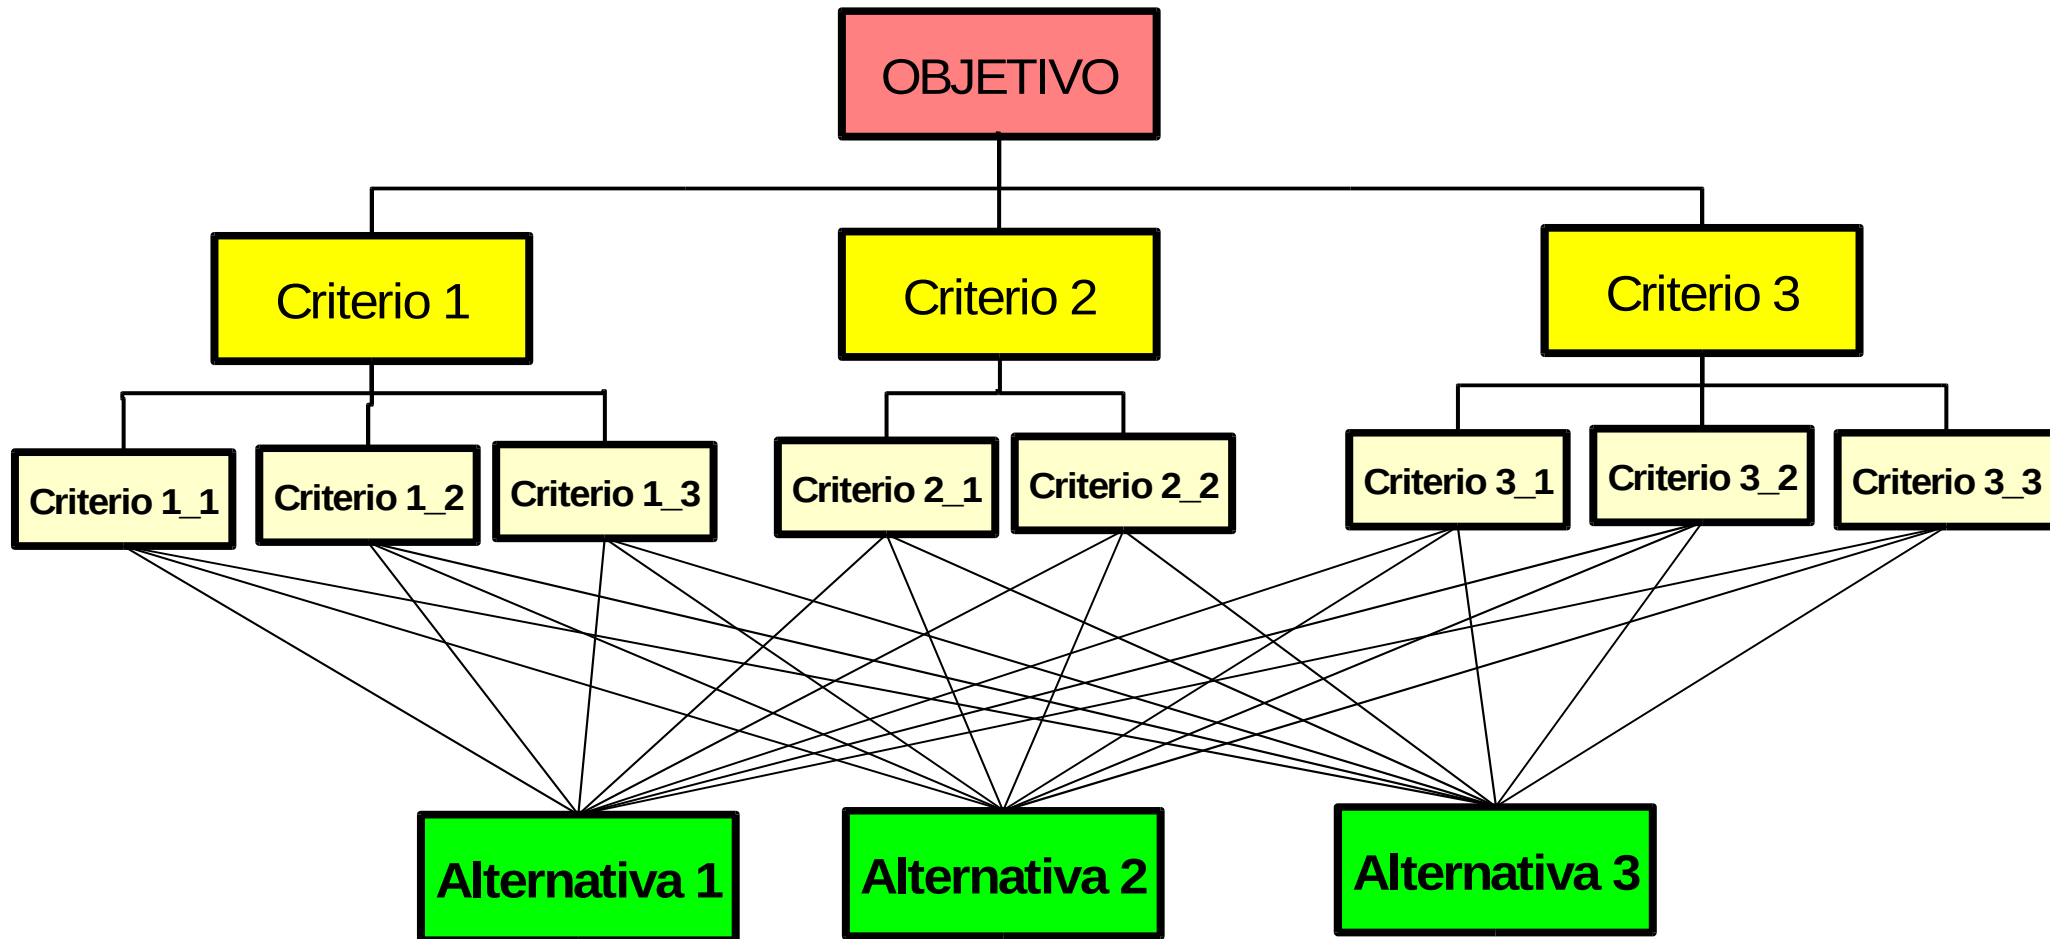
OBJETIVO

Criterio 1

Criterio 2

Criterio 3

Criterio 1_1

Criterio 1_2

Criterio 1_3

Criterio 2_1

Criterio 2_2

Criterio 3_1

Criterio 3_2

Criterio 3_3

Alternativa 1

Alternativa 2

Alternativa 3